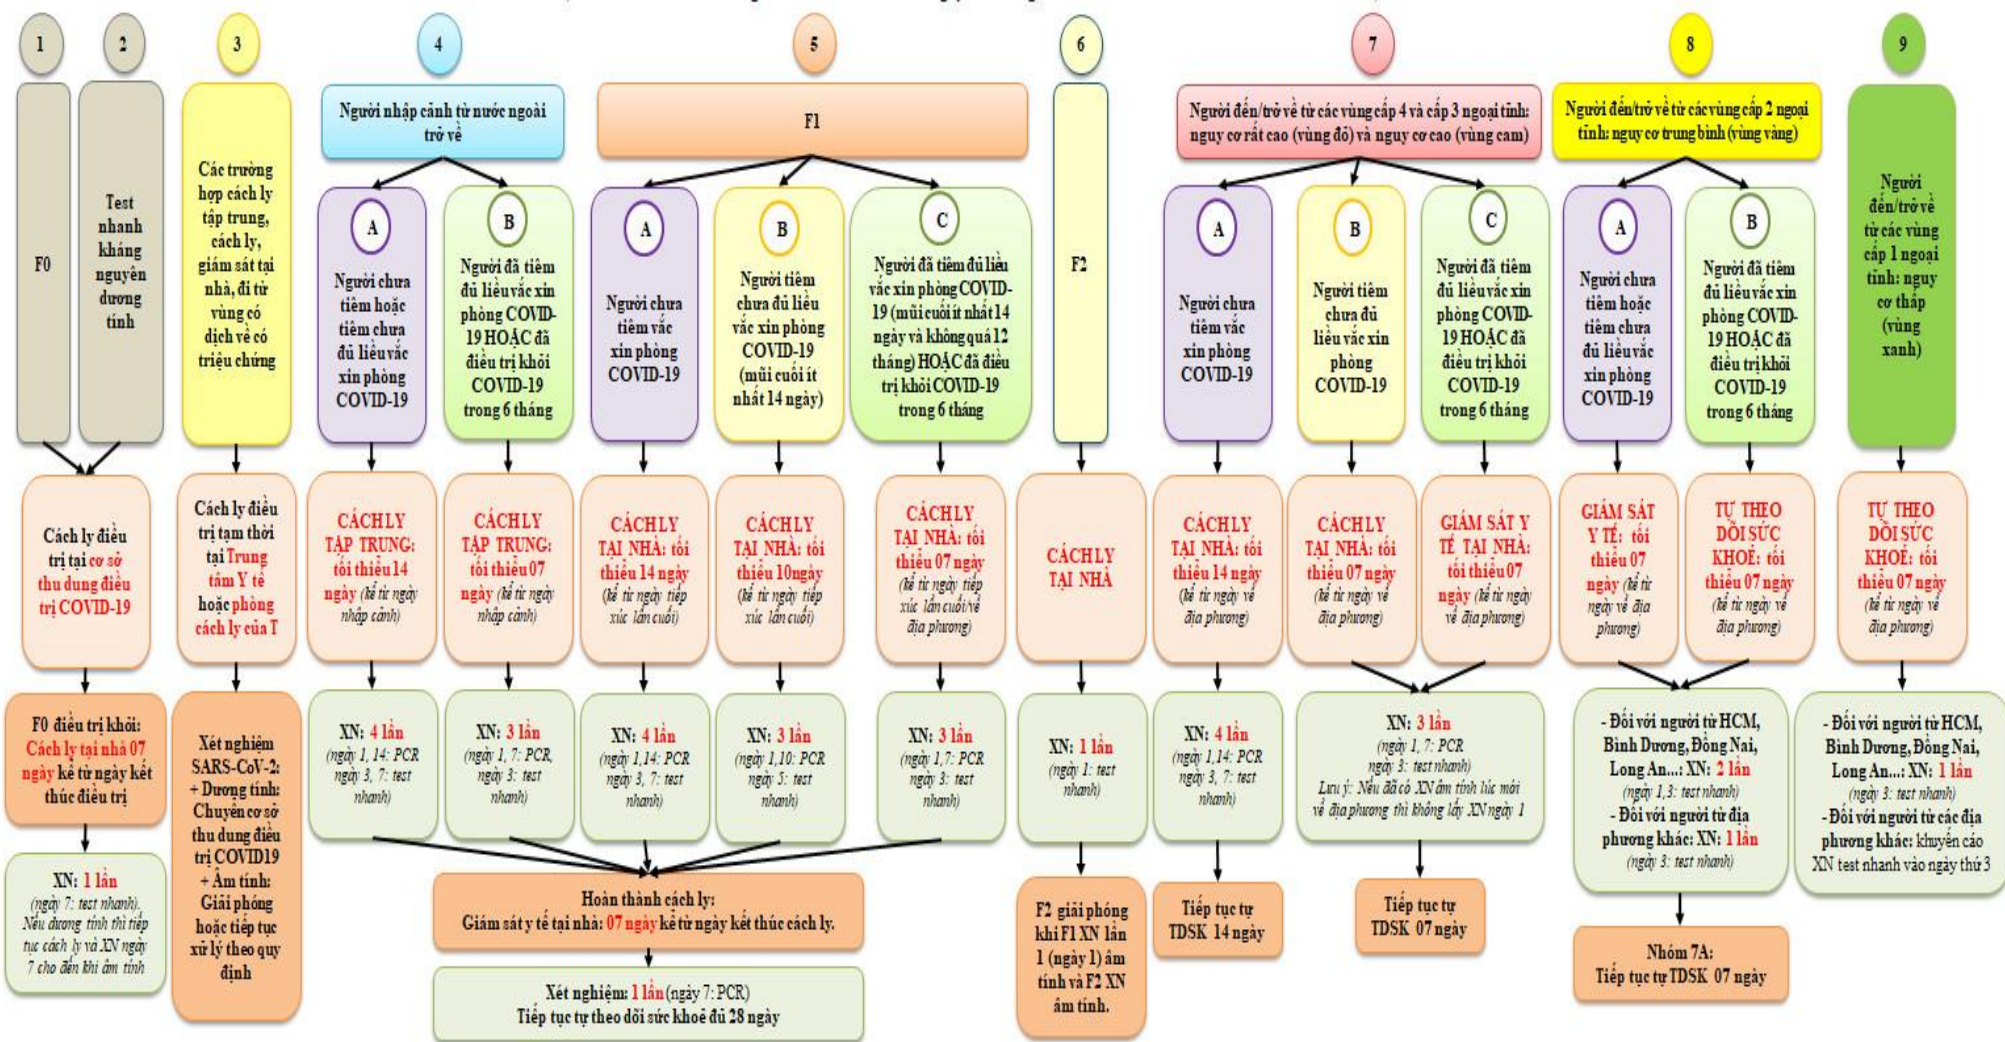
1

2

3

4

5

6

7

8

9

F0

Test nhanh kháng nguyên dương tính

Các trường hợp cách ly tập trung, cách ly, giám sát tại nhà, đi từ vùng có dịch về có triệu chứng

Người nhập cảnh từ nước ngoài trở về

A
Người chưa tiêm hoặc tiêm chưa đủ liều vắc xin phòng COVID-19

B
Người đã tiêm đủ liều vắc xin phòng COVID-19 HOẶC đã điều trị khỏi COVID-19 trong 6 tháng

F1

A
Người chưa tiêm vắc xin phòng COVID-19

B
Người tiêm chưa đủ liều vắc xin phòng COVID-19 (mũi cuối ít nhất 14 ngày)

C
Người đã tiêm đủ liều vắc xin phòng COVID-19 (mũi cuối ít nhất 14 ngày và không quá 12 tháng) HOẶC đã điều trị khỏi COVID-19 trong 6 tháng

F2

Người đến/trở về từ các vùng cấp 4 và cấp 3 ngoại tỉnh: nguy cơ rất cao (vùng đỏ) và nguy cơ cao (vùng cam)

A
Người chưa tiêm vắc xin phòng COVID-19

B
Người tiêm chưa đủ liều vắc xin phòng COVID-19

C
Người đã tiêm đủ liều vắc xin phòng COVID-19 HOẶC đã điều trị khỏi COVID-19 trong 6 tháng

Người đến/trở về từ các vùng cấp 2 ngoại tỉnh: nguy cơ trung bình (vùng vàng)

A
Người chưa tiêm hoặc tiêm chưa đủ liều vắc xin phòng COVID-19

B
Người đã tiêm đủ liều vắc xin phòng COVID-19 HOẶC đã điều trị khỏi COVID-19 trong 6 tháng

Người đến/trở về từ các vùng cấp 1 ngoại tỉnh: nguy cơ thấp (vùng xanh)

Cách ly điều trị tại cơ sở thu dung điều trị COVID-19

Cách ly điều trị tạm thời tại Trung tâm Y tế hoặc phòng cách ly của T

CÁCH LY TẬP TRUNG: tối thiểu 14 ngày (kể từ ngày nhập cảnh)

CÁCH LY TẬP TRUNG: tối thiểu 07 ngày (kể từ ngày nhập cảnh)

CÁCH LY TẠI NHÀ: tối thiểu 14 ngày (kể từ ngày tiếp xúc lần cuối)

CÁCH LY TẠI NHÀ: tối thiểu 10 ngày (kể từ ngày tiếp xúc lần cuối)

CÁCH LY TẠI NHÀ: tối thiểu 07 ngày (kể từ ngày tiếp xúc lần cuối/về địa phương)

CÁCH LY TẠI NHÀ

CÁCH LY TẠI NHÀ: tối thiểu 14 ngày (kể từ ngày về địa phương)

CÁCH LY TẠI NHÀ: tối thiểu 07 ngày (kể từ ngày về địa phương)

GIÁM SÁT Y TẾ TẠI NHÀ: tối thiểu 07 ngày (kể từ ngày về địa phương)

GIÁM SÁT Y TẾ: tối thiểu 07 ngày (kể từ ngày về địa phương)

TỰ THEO DÕI SỨC KHOẺ: tối thiểu 07 ngày (kể từ ngày về địa phương)

TỰ THEO DÕI SỨC KHOẺ: tối thiểu 07 ngày (kể từ ngày về địa phương)

F0 điều trị khỏi: Cách ly tại nhà 07 ngày kể từ ngày kết thúc điều trị

Xét nghiệm SARS-CoV-2: + Dương tính: Chuyển cơ sở thu dung điều trị COVID19 + Âm tính: Giải phóng hoặc tiếp tục xử lý theo quy định

XN: 4 lần (ngày 1, 14: PCR ngày 3, 7: test nhanh)

XN: 3 lần (ngày 1, 7: PCR, ngày 3: test nhanh)

XN: 4 lần (ngày 1,14: PCR ngày 3, 7: test nhanh)

XN: 3 lần (ngày 1,10: PCR ngày 5: test nhanh)

XN: 3 lần (ngày 1,7: PCR ngày 3: test nhanh)

XN: 1 lần (ngày 1: test nhanh)

XN: 4 lần (ngày 1,14: PCR ngày 3, 7: test nhanh)

XN: 3 lần (ngày 1, 7: PCR ngày 3: test nhanh) Lưu ý: Nếu đã có XN âm tính lúc mới về địa phương thì không lấy XN ngày 1

- Đối với người từ HCM, Bình Dương, Đồng Nai, Long An...: XN: 2 lần (ngày 1,3: test nhanh)
- Đối với người từ địa phương khác: XN: 1 lần (ngày 3: test nhanh)

- Đối với người từ HCM, Bình Dương, Đồng Nai, Long An...: XN: 1 lần (ngày 3: test nhanh)
- Đối với người từ các địa phương khác: khuyến cáo XN test nhanh vào ngày thứ 3

XN: 1 lần (ngày 7: test nhanh). Nếu dương tính thì tiếp tục cách ly và XN ngày 7 cho đến khi âm tính

Hoàn thành cách ly: Giám sát y tế tại nhà: 07 ngày kể từ ngày kết thúc cách ly.

Xét nghiệm: 1 lần (ngày 7: PCR) Tiếp tục tự theo dõi sức khoẻ đủ 28 ngày

F2 giải phóng khi F1 XN lần 1 (ngày 1) âm tính và F2 XN âm tính.

Tiếp tục tự TDSK 14 ngày

Tiếp tục tự TDSK 07 ngày

Nhóm 7A: Tiếp tục tự TDSK 07 ngày